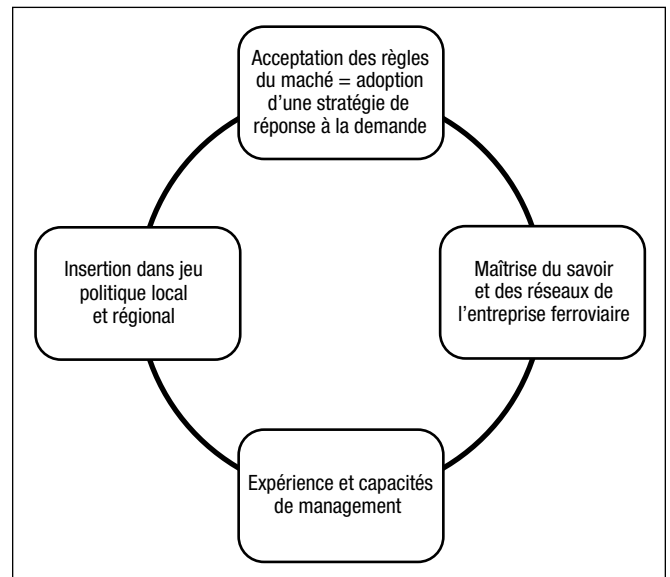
Acceptation des règles du maché = adoption d'une stratégie de réponse à la demande

Maîtrise du savoir et des réseaux de l'entreprise ferroviaire

Expérience et capacités de management

Insertion dans jeu politique local et régional